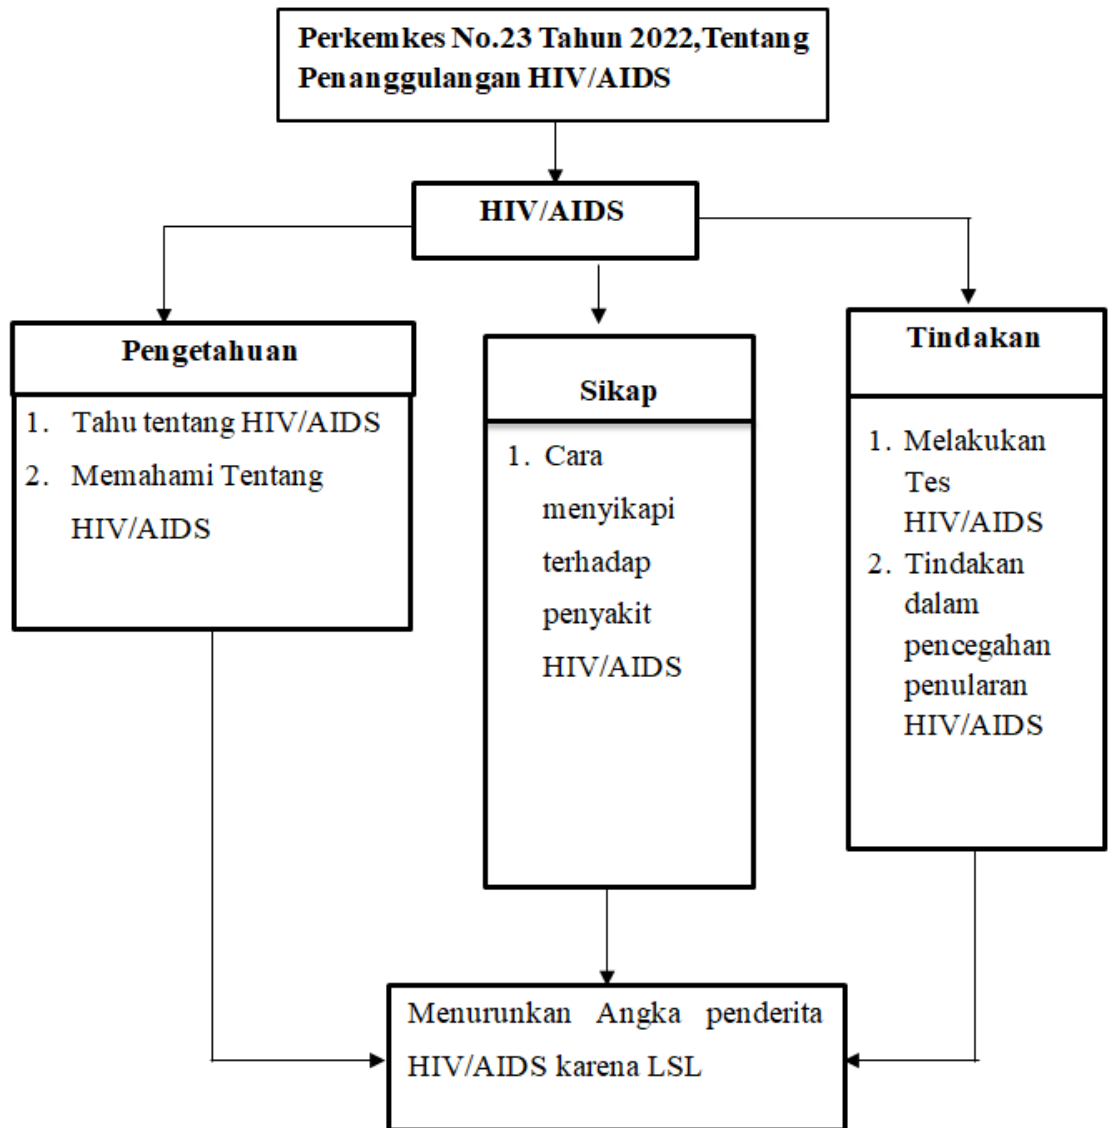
Perkemkes No.23 Tahun 2022,Tentang Penanggulangan HIV/AIDS

HIV/AIDS

Pengetahuan

1. Tahu tentang HIV/AIDS
2. Memahami Tentang HIV/AIDS

Sikap

1. Cara menyikapi terhadap penyakit HIV/AIDS

Tindakan

1. Melakukan Tes HIV/AIDS
2. Tindakan dalam pencegahan penularan HIV/AIDS

Menurunkan Angka penderita HIV/AIDS karena LSL